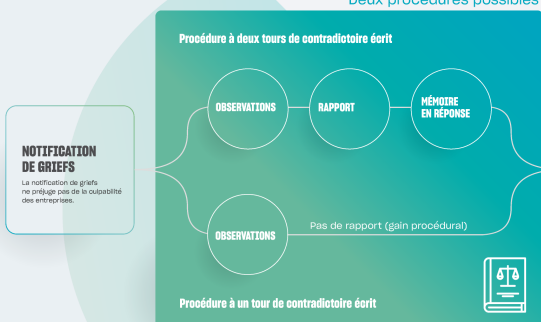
Deux procédures possibles

Procédure à deux tours de contradictoire écrit

OBSERVATIONS

RAPPORT

MÉMOIRE EN RÉPONSE

NOTIFICATION DE GRIEFS

La notification de griefs ne préjuge pas de la culpabilité des entreprises.

OBSERVATIONS

Pas de rapport (gain procédural)

Procédure à un tour de contradictoire écrit